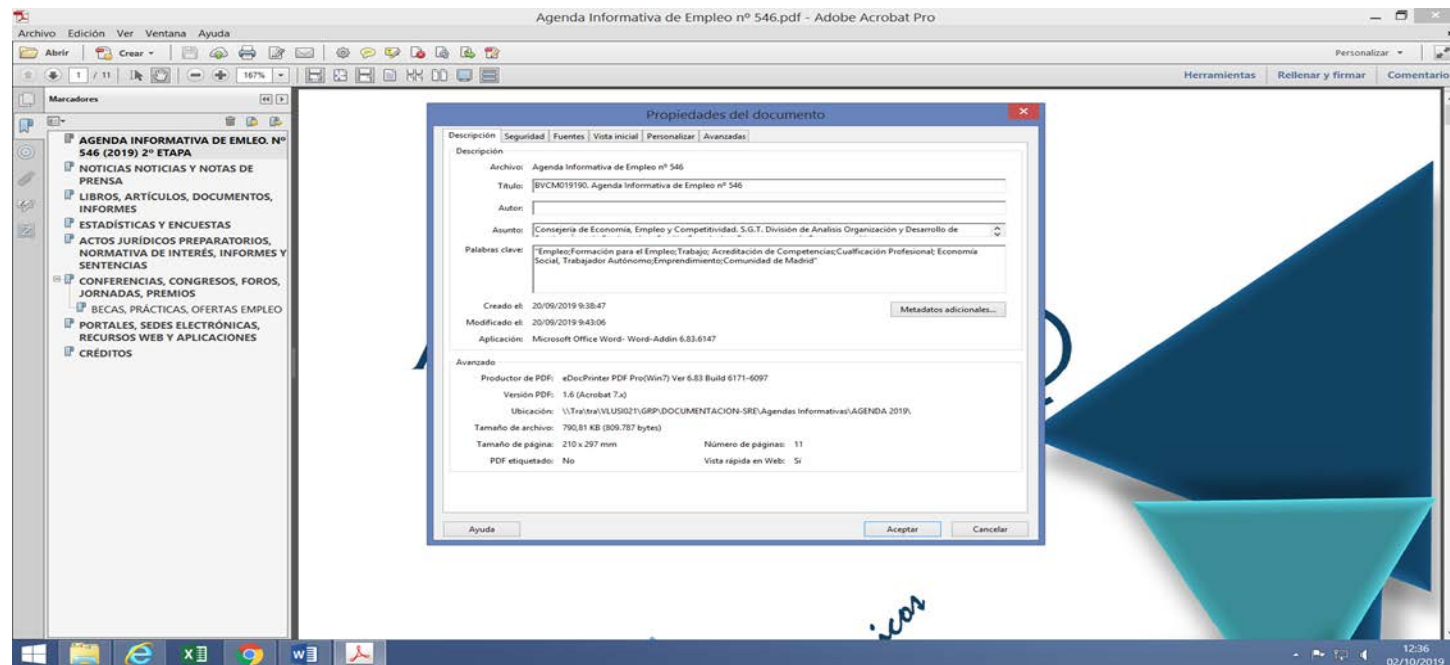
Agenda Informativa de Empleo nº 546.pdf - Adobe Acrobat Pro

Archivo Edición Ver Ventana Ayuda

Abrir Crear

Personalizar

1 / 11 167%

Herramientas Rellenar y firmar Comentario

Marcadores

AGENDA INFORMATIVA DE EMLEO. Nº 546 (2019) 2ª ETAPA
NOTICIAS NOTICIAS Y NOTAS DE PRENSA
LIBROS, ARTÍCULOS, DOCUMENTOS, INFORMES
ESTADÍSTICAS Y ENCUESTAS
ACTOS JURÍDICOS PREPARATORIOS, NORMATIVA DE INTERÉS, INFORMES Y SENTENCIAS
CONFERENCIAS, CONGRESOS, FOROS, JORNADAS, PREMIOS
BECAS, PRÁCTICAS, OFERTAS EMPLEO
PORTALES, SEDES ELECTRÓNICAS, RECURSOS WEB Y APLICACIONES
CRÉDITOS

Propiedades del documento

Descripción Seguridad Fuentes Vista inicial Personalizar Avanzadas

Descripción

Archivo: Agenda Informativa de Empleo nº 546
Título: BVCM019190. Agenda Informativa de Empleo nº 546
Autor:
Asunto: Consejería de Economía, Empleo y Competitividad. S.G.T. División de Analisis Organización y Desarrollo de
Palabras clave: "Empleo;Formación para el Empleo;Trabajo; Acreditación de Competencias;Cualficación Profesional; Economía Social, Trabajador Autónomo;Emprendimiento;Comunidad de Madrid"

Creado el: 20/09/2019 9:38:47
Modificado el: 20/09/2019 9:43:06
Aplicación: Microsoft Office Word- Word-Addin 6.83.6147

Metadatos adicionales...

Avanzado

Productor de PDF: eDocPrinter PDF Pro(Win7) Ver 6.83 Build 6171-6097
Versión PDF: 1.6 (Acrobat 7.x)
Ubicación: \\Tra\tra\VLUSI021\GRP\DOCUMENTACION-SRE\Agendas Informativas\AGENDA 2019\
Tamaño de archivo: 790,81 KB (809.787 bytes)
Tamaño de página: 210 x 297 mm
Número de páginas: 11
PDF etiquetado: No
Vista rápida en Web: Sí

Ayuda Aceptar Cancelar

icos

12:36
02/10/2019